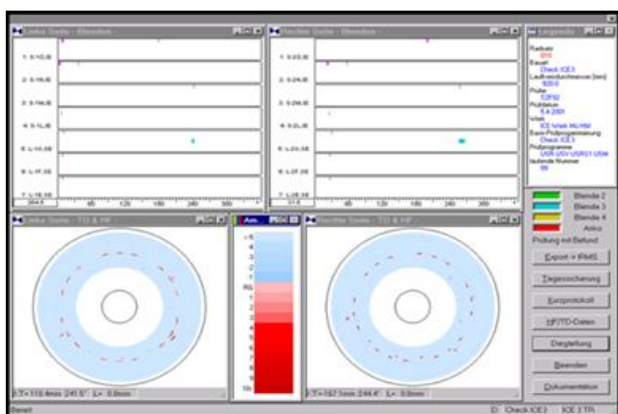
Linke Seite - Blenden -
Rechte Seite - Blenden -
Legende
1 S:1G,0
2 S:1N,0
3 S:1M,0
4 S:1L,0
5 L:1G,5E
6 L:1F,0E
7 L:1E,5E
1 S:2G,0
2 S:2N,0
3 S:2M,0
4 S:2L,0
5 L:2G,5E
6 L:2F,0E
7 L:2E,5E
264,5
60
120
180
240
300
Radsatz
Bauart
Check ICE3
Laufkreisdurchmesser [mm]
920,0
Prüfer
Prüfdatum
Werk
Basis-Prüfungskennung
Check ICE3
Prüfungsgruppe
laufende Nummer
Linke Seite - TD & HF -
Am...
Rechte Seite - TD & HF -
-5
-4
-3
-2
-1
Rü
1
2
3
4
5
6
7
8
9
10
Blende 2
Blende 3
Blende 4
Anriss
Prüfung mit Befund
Export -> IRMIS
Tiegesicherung
Kurzprotokoll
HF/TD-Daten
Durchleitung
Beenden
Dokumentation
T=110,4mm 241,5° L= 0,0mm
T=157,1mm 244,4° L= 0,0mm
Bereit
D: Check ICE3
ICE 3 TR